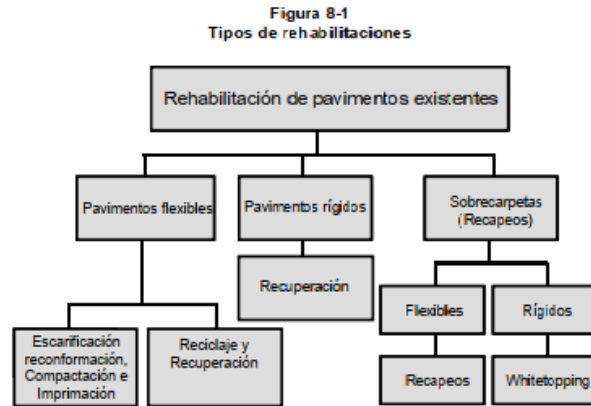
Figura 8-1
Tipos de rehabilitaciones

Rehabilitación de pavimentos existentes

Pavimentos flexibles

Pavimentos rígidos

Sobrecarpetas (Recapeos)

Recuperación

Escarificación reconformación, Compactación e Imprimación

Reciclaje y Recuperación

Flexibles

Rígidos

Recapeos

Whitetopping